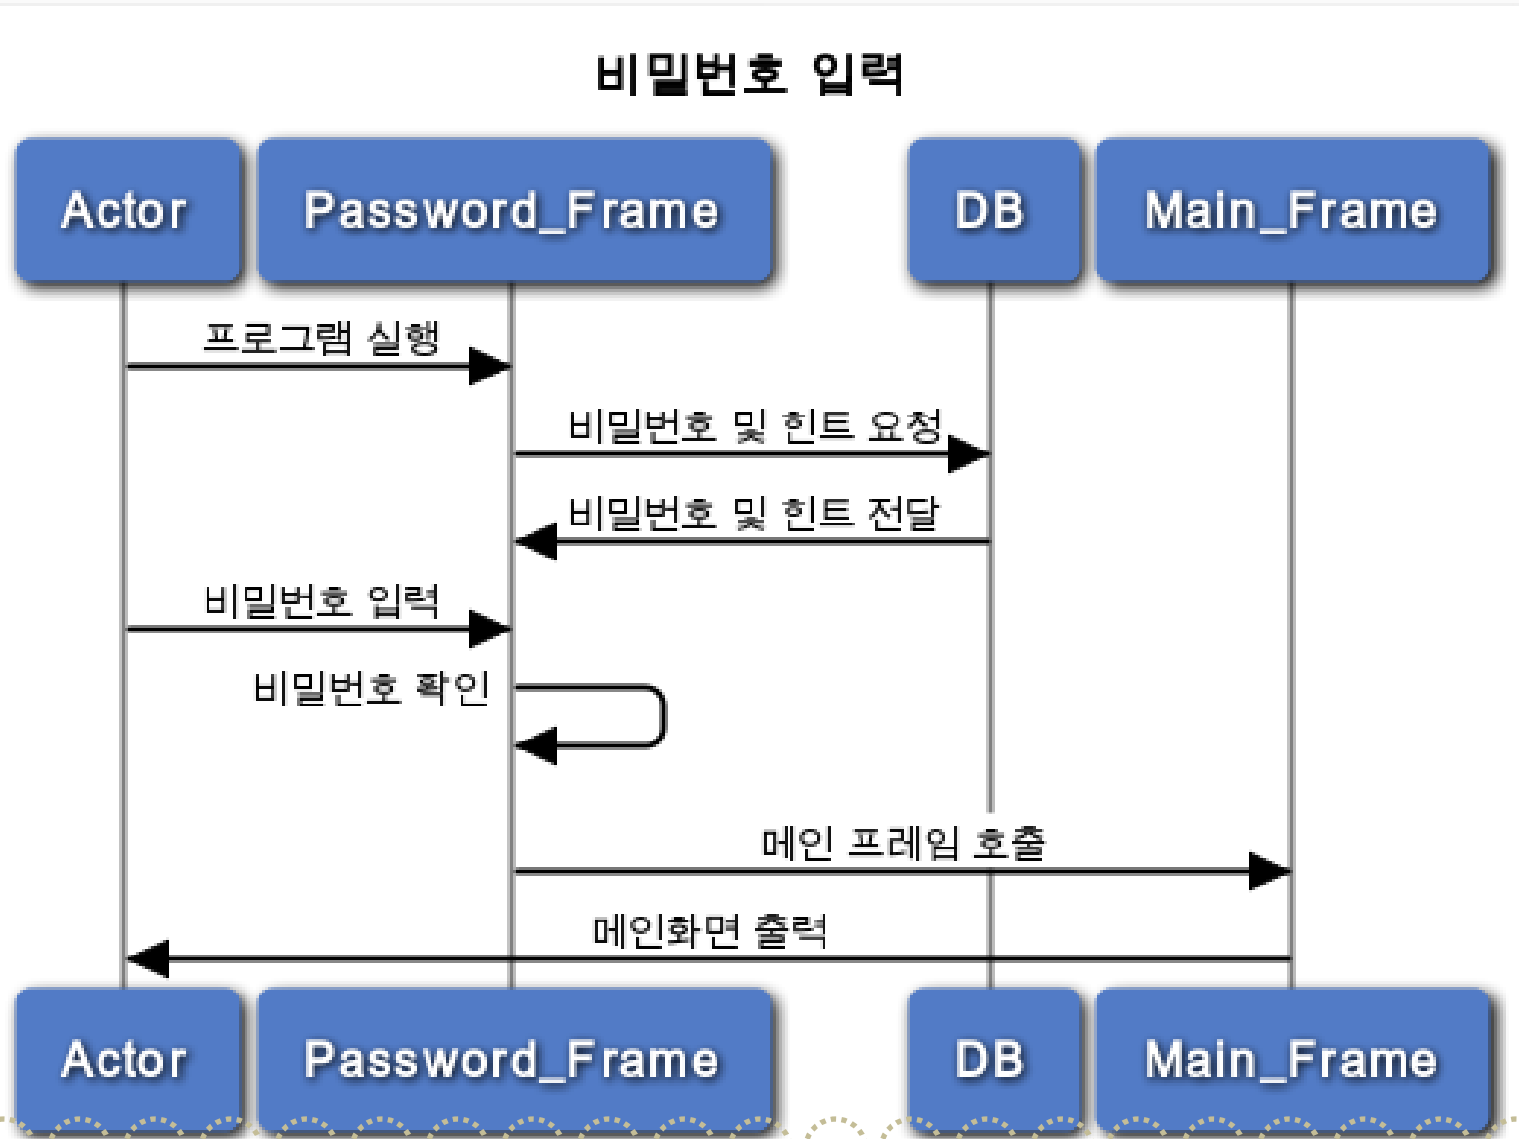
비밀번호 입력

Actor
Password_Frame
DB
Main_Frame

프로그램 실행
비밀번호 및 힌트 요청
비밀번호 및 힌트 전달
비밀번호 입력
비밀번호 확인
메인 프레임 호출
메인화면 출력

Actor
Password_Frame
DB
Main_Frame